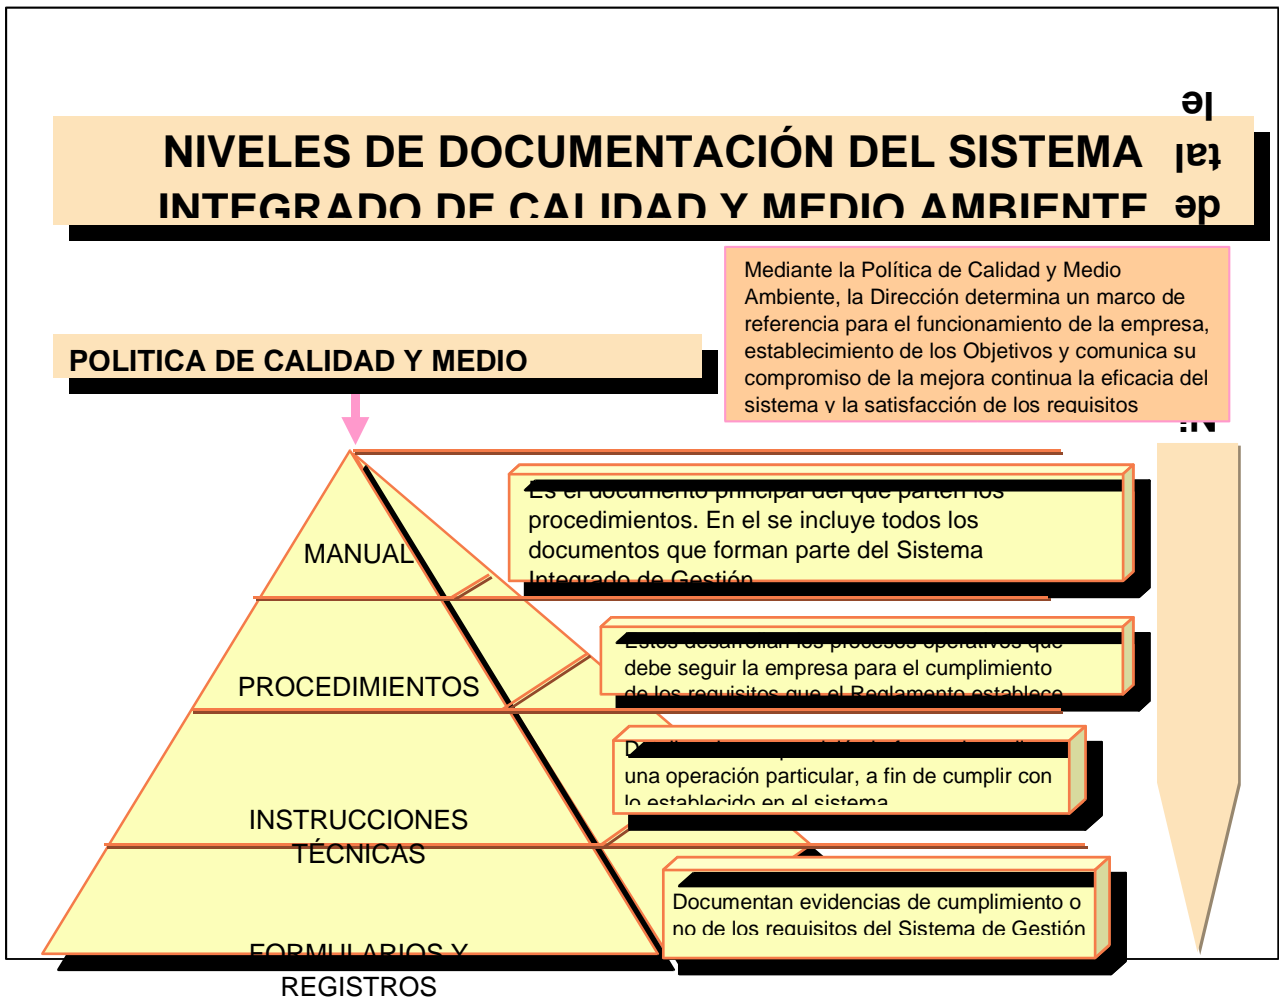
NIVELES DE DOCUMENTACIÓN DEL SISTEMA INTEGRADO DE CALIDAD Y MEDIO AMBIENTE

de tal le

POLITICA DE CALIDAD Y MEDIO

Mediante la Política de Calidad y Medio Ambiente, la Dirección determina un marco de referencia para el funcionamiento de la empresa, establecimiento de los Objetivos y comunica su compromiso de la mejora continua la eficacia del sistema y la satisfacción de los requisitos

MANUAL

Es el documento principal del que parten los procedimientos. En el se incluye todos los documentos que forman parte del Sistema Integrado de Gestión

PROCEDIMIENTOS

Estos desarrollan los procesos operativos que debe seguir la empresa para el cumplimiento de los requisitos que el Reglamento establece

INSTRUCCIONES TÉCNICAS

D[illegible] una operación particular, a fin de cumplir con lo establecido en el sistema

FORMULARIOS Y REGISTROS

Documentan evidencias de cumplimiento o no de los requisitos del Sistema de Gestión